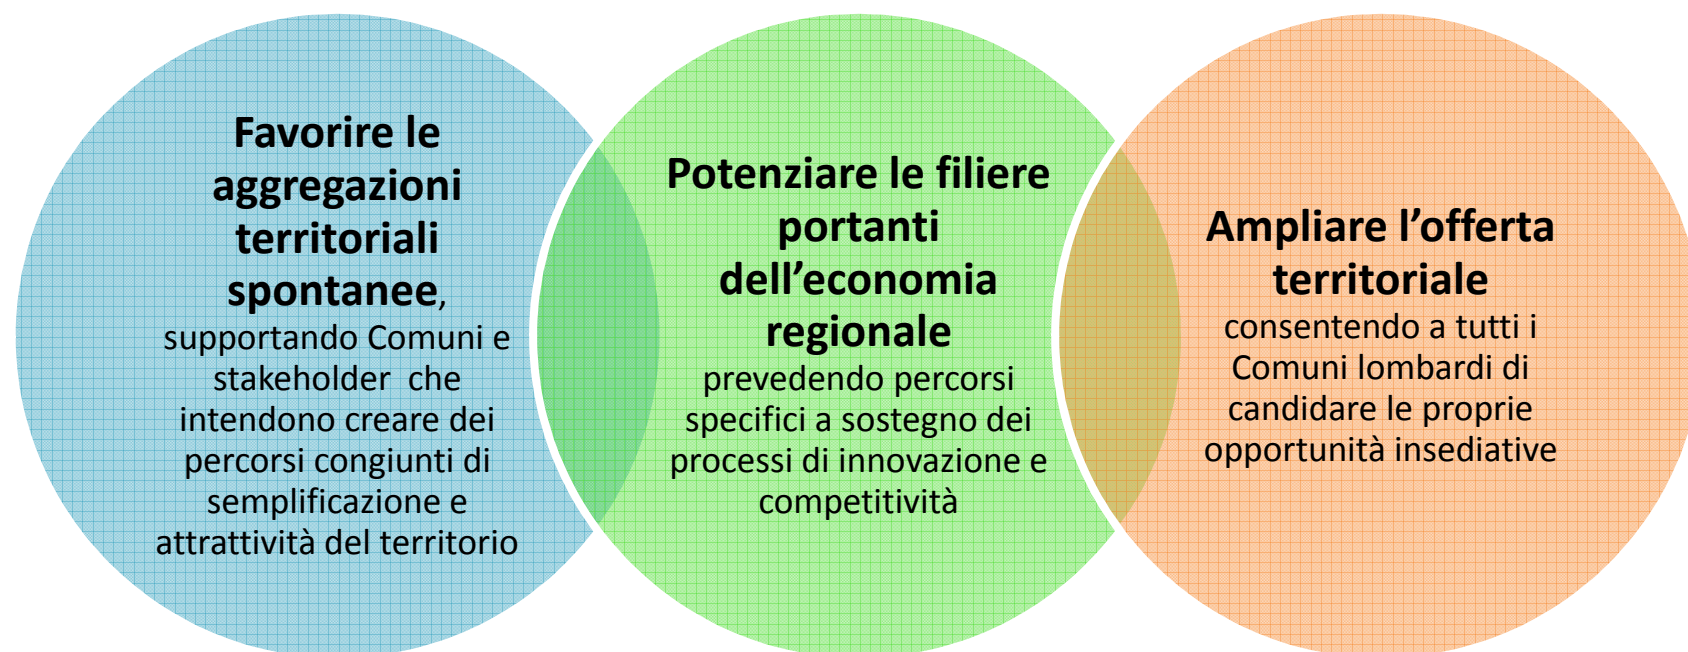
Favorire le aggregazioni territoriali spontanee, supportando Comuni e stakeholder che intendono creare dei percorsi congiunti di semplificazione e attrattività del territorio

Potenziare le filiere portanti dell'economia regionale prevedendo percorsi specifici a sostegno dei processi di innovazione e competitività

Ampliare l'offerta territoriale consentendo a tutti i Comuni lombardi di candidare le proprie opportunità insediative